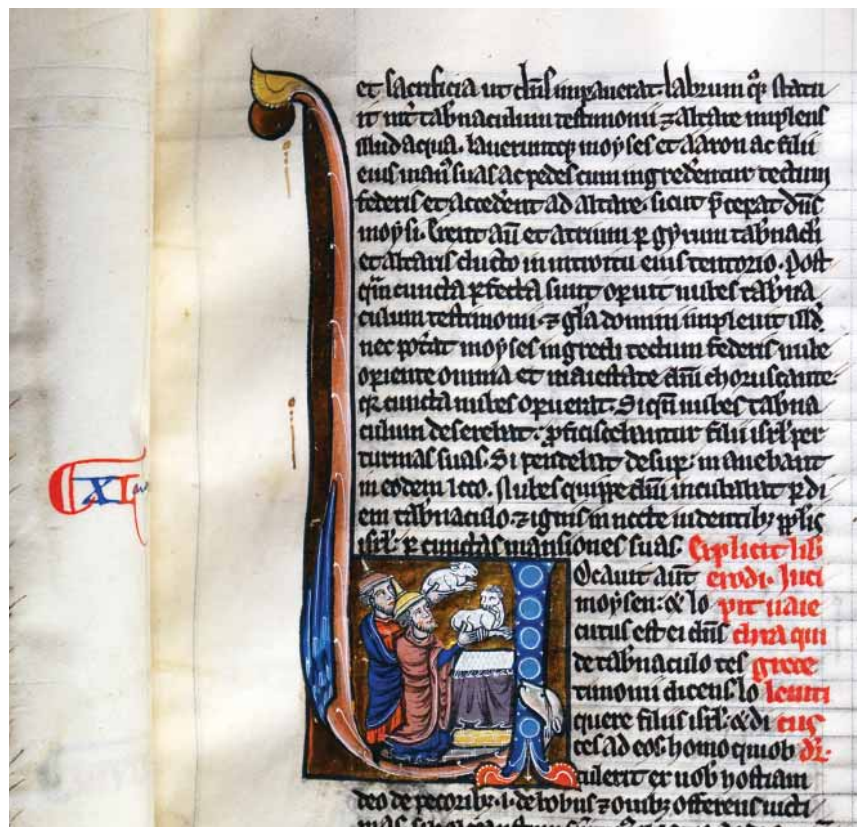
et sacrificia ut dominus imperaverat. labrum quoque statuit inter tabernaculum testimonii et altare implens illud aqua. laverunt que moyses et aaron ac filii eius manus suas ac pedes cum ingrederentur tectum federis et accederent ad altare. sicut preceperat dominus moysi. Erexit autem et atrium per gyrum tabernaculi et altaris ducto in introitu eius tentorio. Postquam cuncta perfecta sunt operuit nubes tabernaculum testimonii et gloria domini implevit illud. nec poterat moyses ingredi tectum federis nube operiente omnia et maiestate domini choruscante. quia cuncta nubes operuerat. Si quando nubes tabernaculum deserebat: proficiscebantur filii israel per turmas suas. Si pendebat desuper: manebant in eodem loco. Nubes quippe domini incubabat per diem tabernaculo et ignis in nocte videntibus populis israel per cunctas mansiones suas. Explicit liber exodi. Incipit liber levitici.

Vocavit autem moysen et locutus est ei dominus de tabernaculo testimonii dicens. loquere filiis israel et dices ad eos. homo qui obtulerit ex vobis hostiam deo de pecoribus. id est de bobus et ovibus offerens victi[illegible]

C XL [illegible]